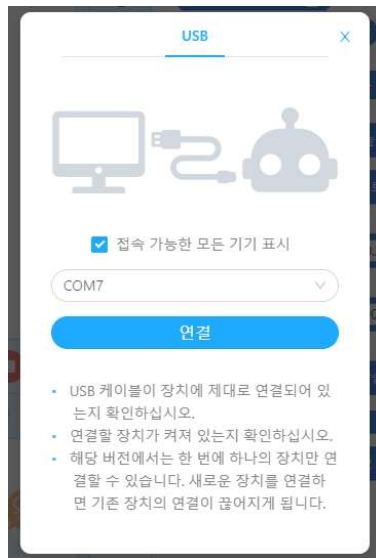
USB

X

접속 가능한 모든 기기 표시

COM7

연결

- USB 케이블이 장치에 제대로 연결되어 있는지 확인하십시오.
- 연결할 장치가 켜져 있는지 확인하십시오.
- 해당 버전에서는 한 번에 하나의 장치만 연결할 수 있습니다. 새로운 장치를 연결하면 기존 장치의 연결이 끊어지게 됩니다.